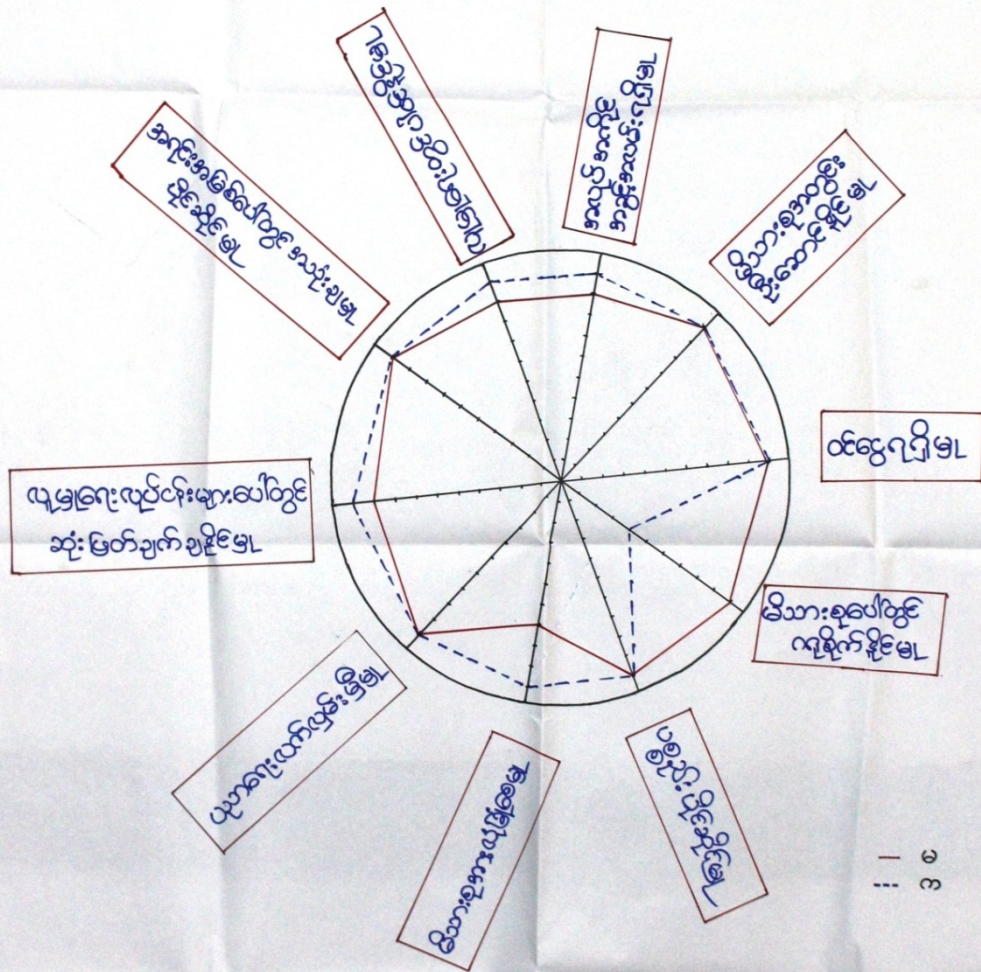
အကျိုးအမြတ်ခွဲဝေမှုတွင် ပွင့်လင်းမြင်သာမှု

ငွေကြေးသုံးစွဲမှုတွင် ပွင့်လင်းမှု

စီမံခန့်ခွဲမှုစွမ်းရည်ရှိမှု

မိသားစုအတွင်း ဆက်ဆံရေးပြေလည်မှု

ဝင်ငွေရရှိမှု

လူမှုရေးလုပ်ငန်းများပေါ်တွင် ဆုံးဖြတ်ချက်ချနိုင်မှု

မိသားစုပေါ်တွင် လွှမ်းမိုးနိုင်မှု

ကျန်းမာရေးဆိုင်ရာ ဗဟုသုတ

မိသားစုအားလုံးပါဝင်မှု

ပညာရေးဆိုင်ရာ ရှိမှု

— ၁
--- ၃